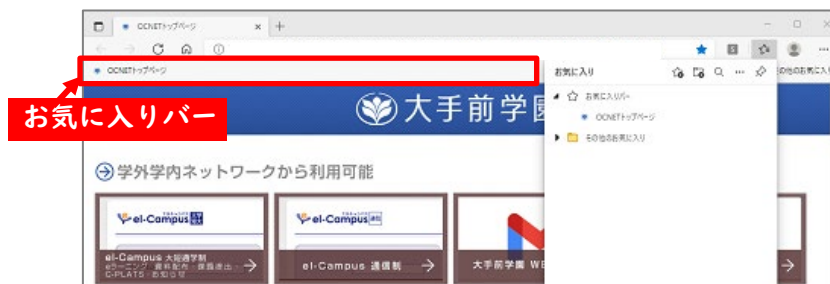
OCNETトップページ

OCNETトップページ

その他のお気に入り

お気に入りバー

大手前学園

お気に入り

お気に入りバー

OCNETトップページ

その他のお気に入り

学外学内ネットワークから利用可能

el-Campus

el-Campus

el-Campus 大短通学制
eラーニング・資料配布・課題提出・
C-PLATS・お知らせ

el-Campus 通信制

大手前学園 WE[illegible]